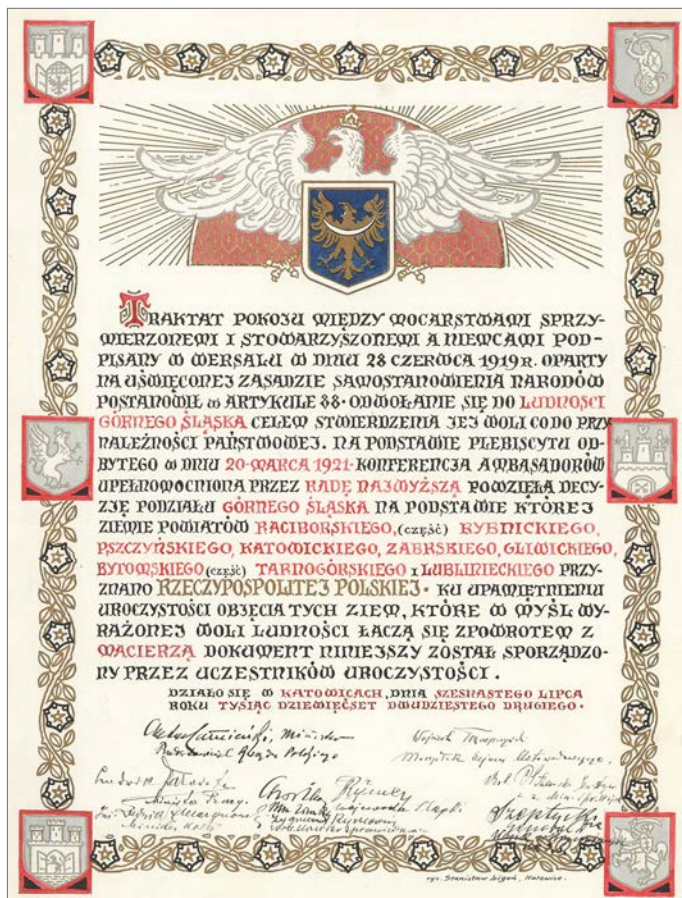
Traktat pokoju między mocarstwami sprzymierzonemi i stowarzyszonemi a Niemcami podpisany w Wersalu w dniu 28 czerwca 1919 r. oparty na uświęconej zasadzie samostanowienia narodów postanowił w artykule 88 odwołanie się do ludności Górnego Śląska celem stwierdzenia jej woli co do przynależności państwowej. Na podstawie plebiscytu odbytego w dniu 20 marca 1921 konferencja ambasadorów upełnomocniona przez Radę Najwyższą powzięła decyzję podziału Górnego Śląska na podstawie której ziemie powiatów raciborskiego, (część) rybnickiego, pszczyńskiego, katowickiego, zabrskiego, gliwickiego, bytomskiego (część) tarnogórskiego i lublinieckiego przyznano Rzeczypospolitej Polskiej. Ku upamiętnieniu uroczystości objęcia tych ziem, które w myśl wyrażonej woli ludności łączą się z powrotem z Macierzą dokument niniejszy został sporządzony przez uczestników uroczystości.

Działo się w Katowicach, dnia szesnastego lipca roku tysiąc dziewięćset dwudziestego drugiego.

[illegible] Minister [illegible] Rzeczypospolitej Polskiej

Wojciech Korfanty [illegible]

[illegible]

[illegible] Minister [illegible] Pracy

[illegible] Rymer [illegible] wojewoda śląski

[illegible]

Szeptycki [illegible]

rys. Stanisław Ligoń, Katowice.